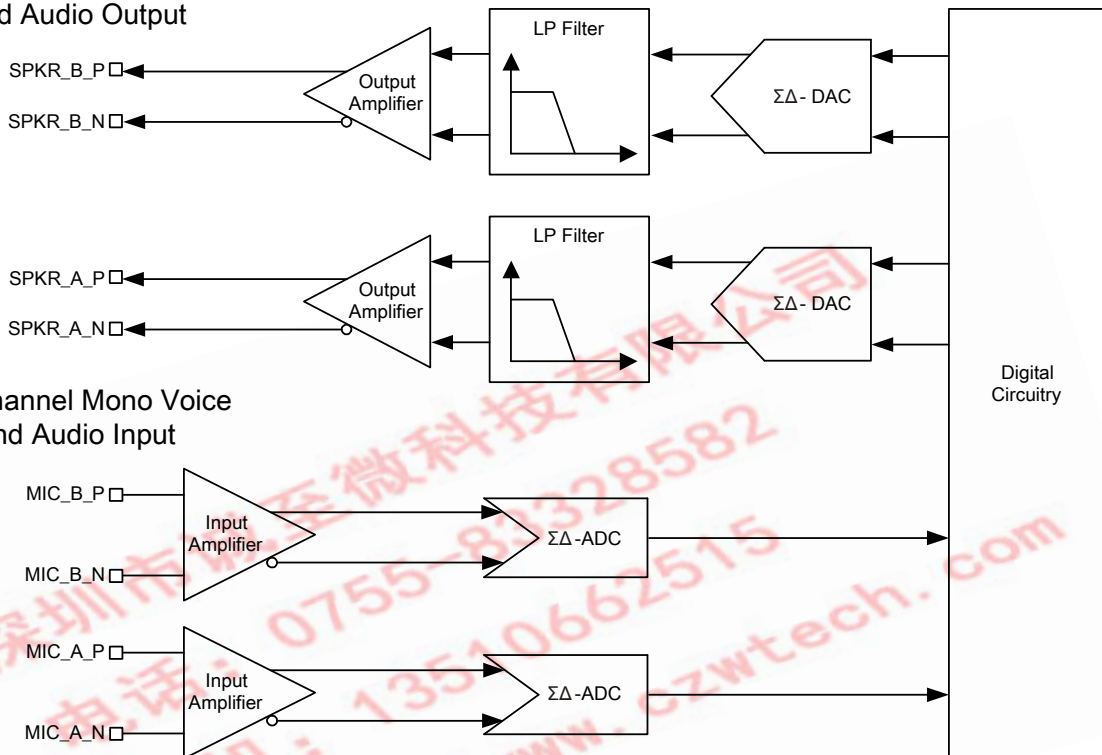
d Audio Output

SPKR_B_P
SPKR_B_N
Output Amplifier
LP Filter
ΣΔ- DAC

SPKR_A_P
SPKR_A_N
Output Amplifier
LP Filter
ΣΔ- DAC

Digital Circuitry

annel Mono Voice
nd Audio Input

MIC_B_P
MIC_B_N
Input Amplifier
ΣΔ-ADC

MIC_A_P
MIC_A_N
Input Amplifier
ΣΔ-ADC

深圳市微至微科技有限公司
电话：0755-83328582
13510662515
www.czwtech.com